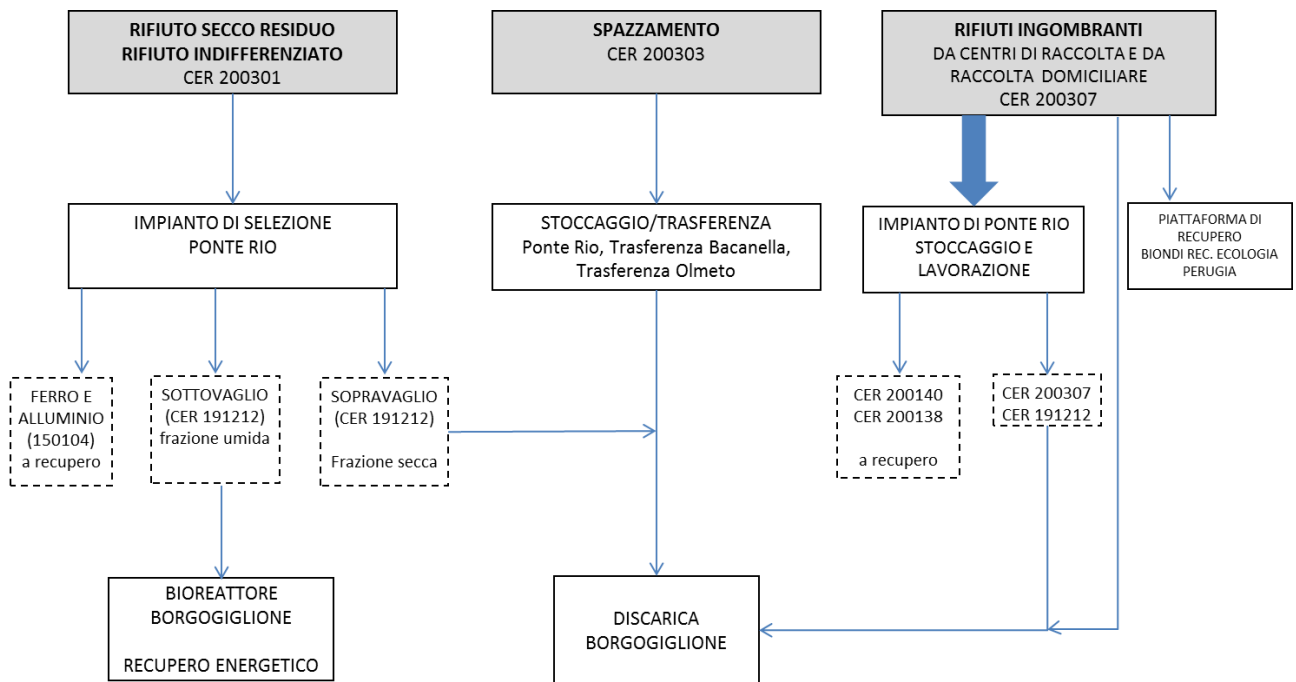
RIFIUTO SECCO RESIDUO
RIFIUTO INDIFFERENZIATO
CER 200301

SPAZZAMENTO
CER 200303

RIFIUTI INGOMBRANTI
DA CENTRI DI RACCOLTA E DA RACCOLTA DOMICILIARE
CER 200307

IMPIANTO DI SELEZIONE
PONTE RIO

STOCCAGGIO/TRASFERENZA
Ponte Rio, Trasferenza Bacanella, Trasferenza Olmeto

IMPIANTO DI PONTE RIO
STOCCAGGIO E LAVORAZIONE

PIATTAFORMA DI RECUPERO
BIONDI REC. ECOLOGIA
PERUGIA

FERRO E ALLUMINIO
(150104)
a recupero

SOTTOVAGLIO
(CER 191212)
frazione umida

SOPRAVAGLIO
(CER 191212)

Frazione secca

CER 200140
CER 200138

a recupero

CER 200307
CER 191212

BIOREATTORE
BORGOGIGLIONE

RECUPERO ENERGETICO

DISCARICA
BORGOGIGLIONE